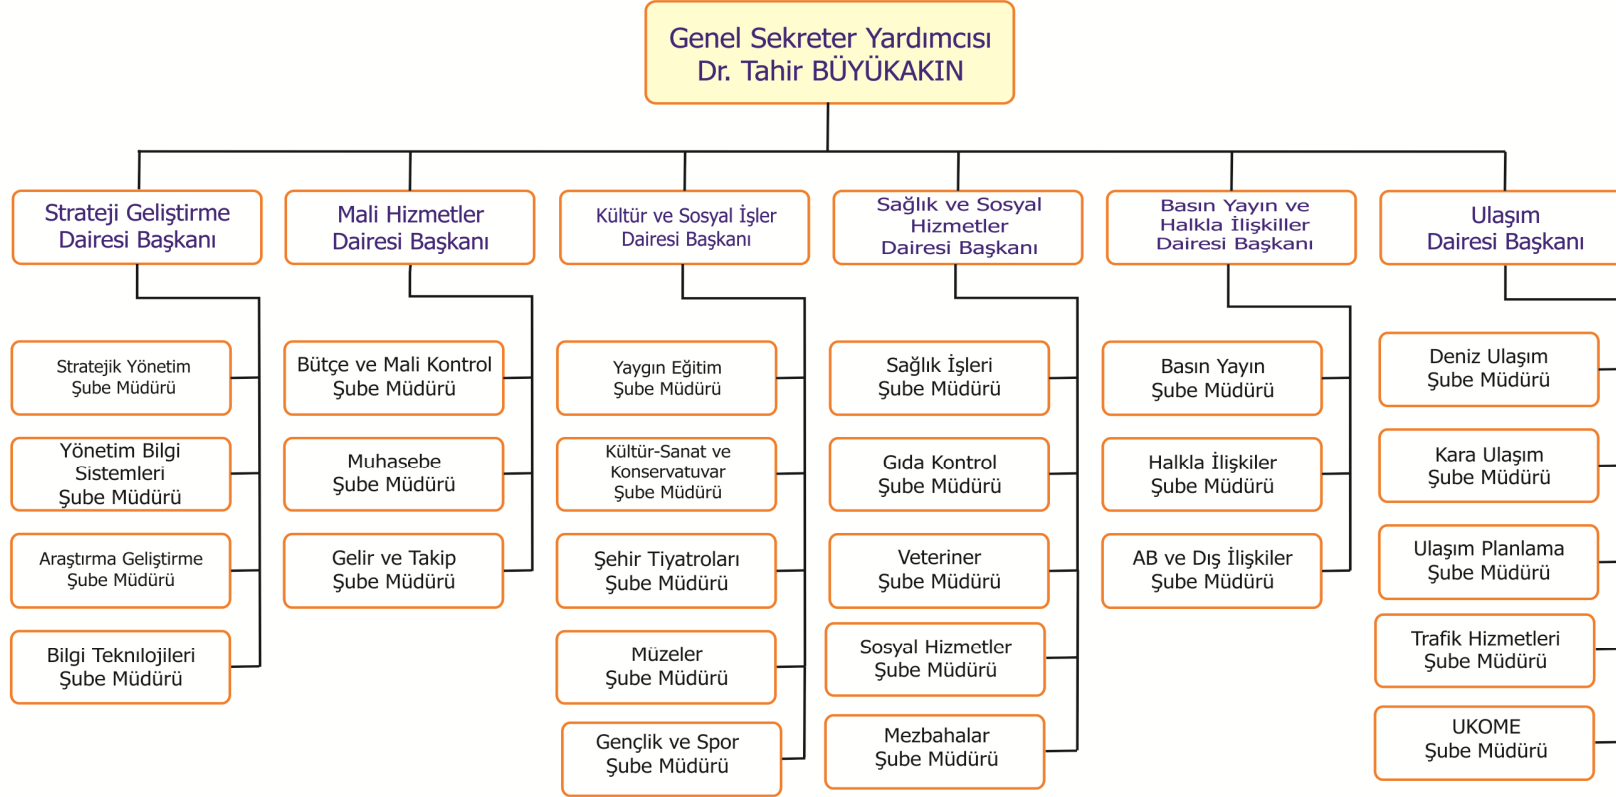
Genel Sekreter Yardımcısı
Dr. Tahir BÜYÜKAKIN

Strateji Geliştirme Dairesi Başkanı

Stratejik Yönetim Şube Müdürü

Yönetim Bilgi Sistemleri Şube Müdürü

Araştırma Geliştirme Şube Müdürü

Bilgi Teknılojileri Şube Müdürü

Mali Hizmetler Dairesi Başkanı

Bütçe ve Mali Kontrol Şube Müdürü

Muhasebe Şube Müdürü

Gelir ve Takip Şube Müdürü

Kültür ve Sosyal İşler Dairesi Başkanı

Yaygın Eğitim Şube Müdürü

Kültür-Sanat ve Konservatuvar Şube Müdürü

Şehir Tiyatroları Şube Müdürü

Müzeler Şube Müdürü

Gençlik ve Spor Şube Müdürü

Sağlık ve Sosyal Hizmetler Dairesi Başkanı

Sağlık İşleri Şube Müdürü

Gıda Kontrol Şube Müdürü

Veteriner Şube Müdürü

Sosyal Hizmetler Şube Müdürü

Mezbahalar Şube Müdürü

Basın Yayın ve Halkla İlişkiler Dairesi Başkanı

Basın Yayın Şube Müdürü

Halkla İlişkiler Şube Müdürü

AB ve Dış İlişkiler Şube Müdürü

Ulaşım Dairesi Başkanı

Deniz Ulaşım Şube Müdürü

Kara Ulaşım Şube Müdürü

Ulaşım Planlama Şube Müdürü

Trafik Hizmetleri Şube Müdürü

UKOME Şube Müdürü